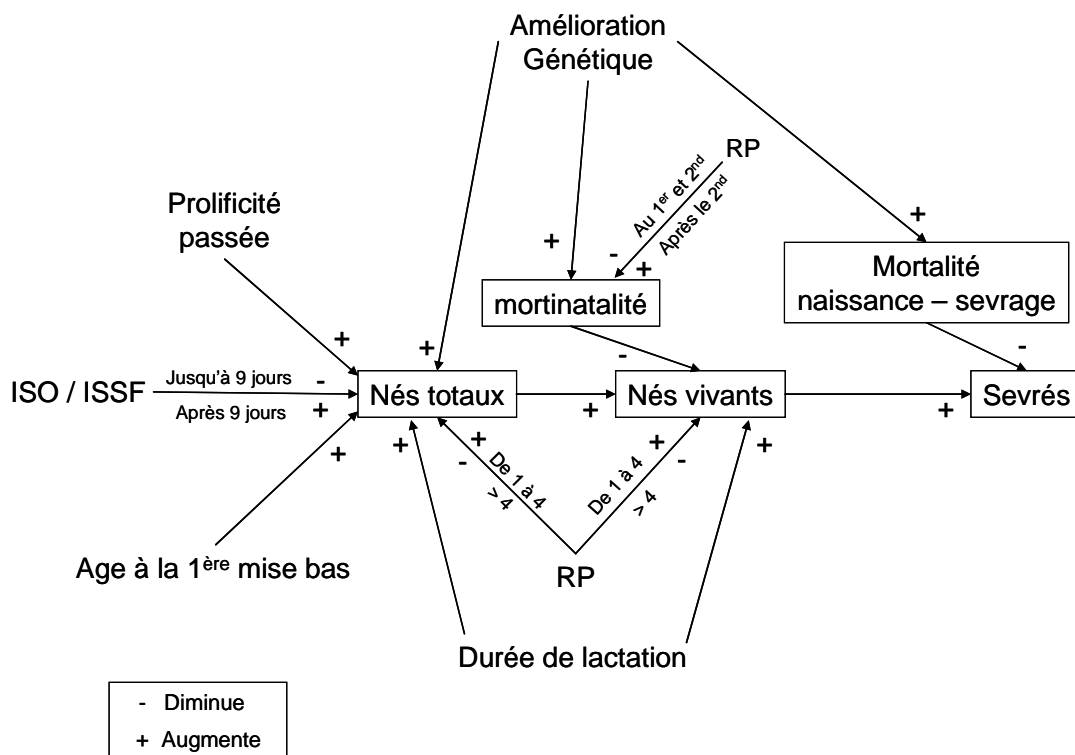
Amélioration Génétique

RP

Au 1$^{er}$ et 2$^{nd}$

Après le 2$^{nd}$

Prolificité passée

+

-

+

+

mortinatalité

Mortalité naissance – sevrage

+

+

-

-

ISO / ISSF

Jusqu'à 9 jours

Après 9 jours

-

+

Nés totaux

+

Nés vivants

+

Sevrés

+

+

+

-

De 1 à 4

> 4

+

-

De 1 à 4

> 4

+

Age à la 1$^{ère}$ mise bas

RP

Durée de lactation

- Diminue

+ Augmente